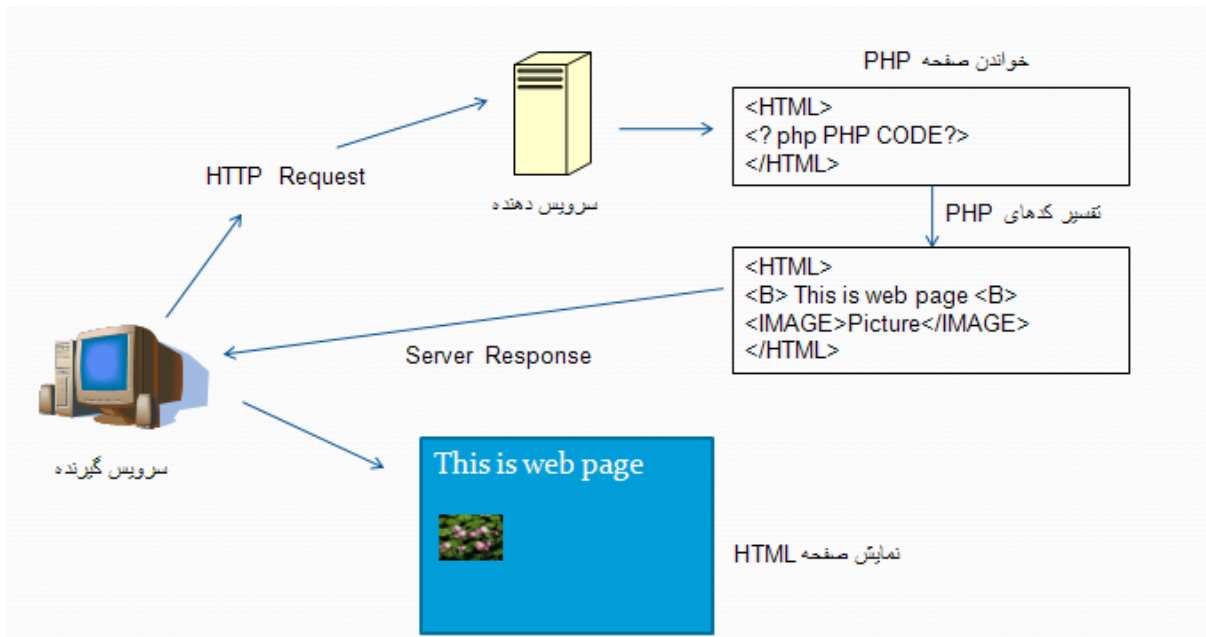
خواندن صفحه PHP

<HTML>
<? php PHP CODE?>
</HTML>

HTTP Request

سرویس دهنده

تفسیر کدهای PHP

<HTML>
<B> This is web page <B>
<IMAGE>Picture</IMAGE>
</HTML>

Server Response

سرویس گیرنده

This is web page

نمایش صفحه HTML